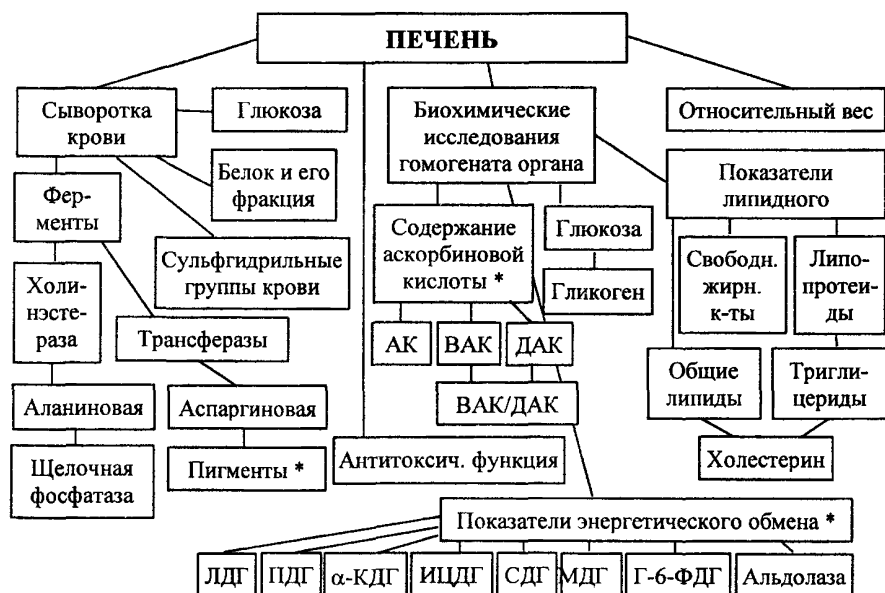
ПЕЧЕНЬ

Сыворотка крови

Глюкоза

Белок и его фракция

Ферменты

Сульфгидрильные группы крови

Холинэстераза

Трансферазы

Аланиновая

Аспаргиновая

Щелочная фосфатаза

Пигменты *

Биохимические исследования гомогената органа

Содержание аскорбиновой кислоты *

Глюкоза

Гликоген

АК

ВАК

ДАК

ВАК/ДАК

Антитоксич. функция

Относительный вес

Показатели липидного

Свободн. жирн. к-ты

Липопротеиды

Общие липиды

Триглицериды

Холестерин

Показатели энергетического обмена *

| ЛДГ | ПДГ | α-КДГ | ИЦДГ | СДГ | МДГ | Г-6-ФДГ | Альдолаза |
|---|---|---|---|---|---|---|---|